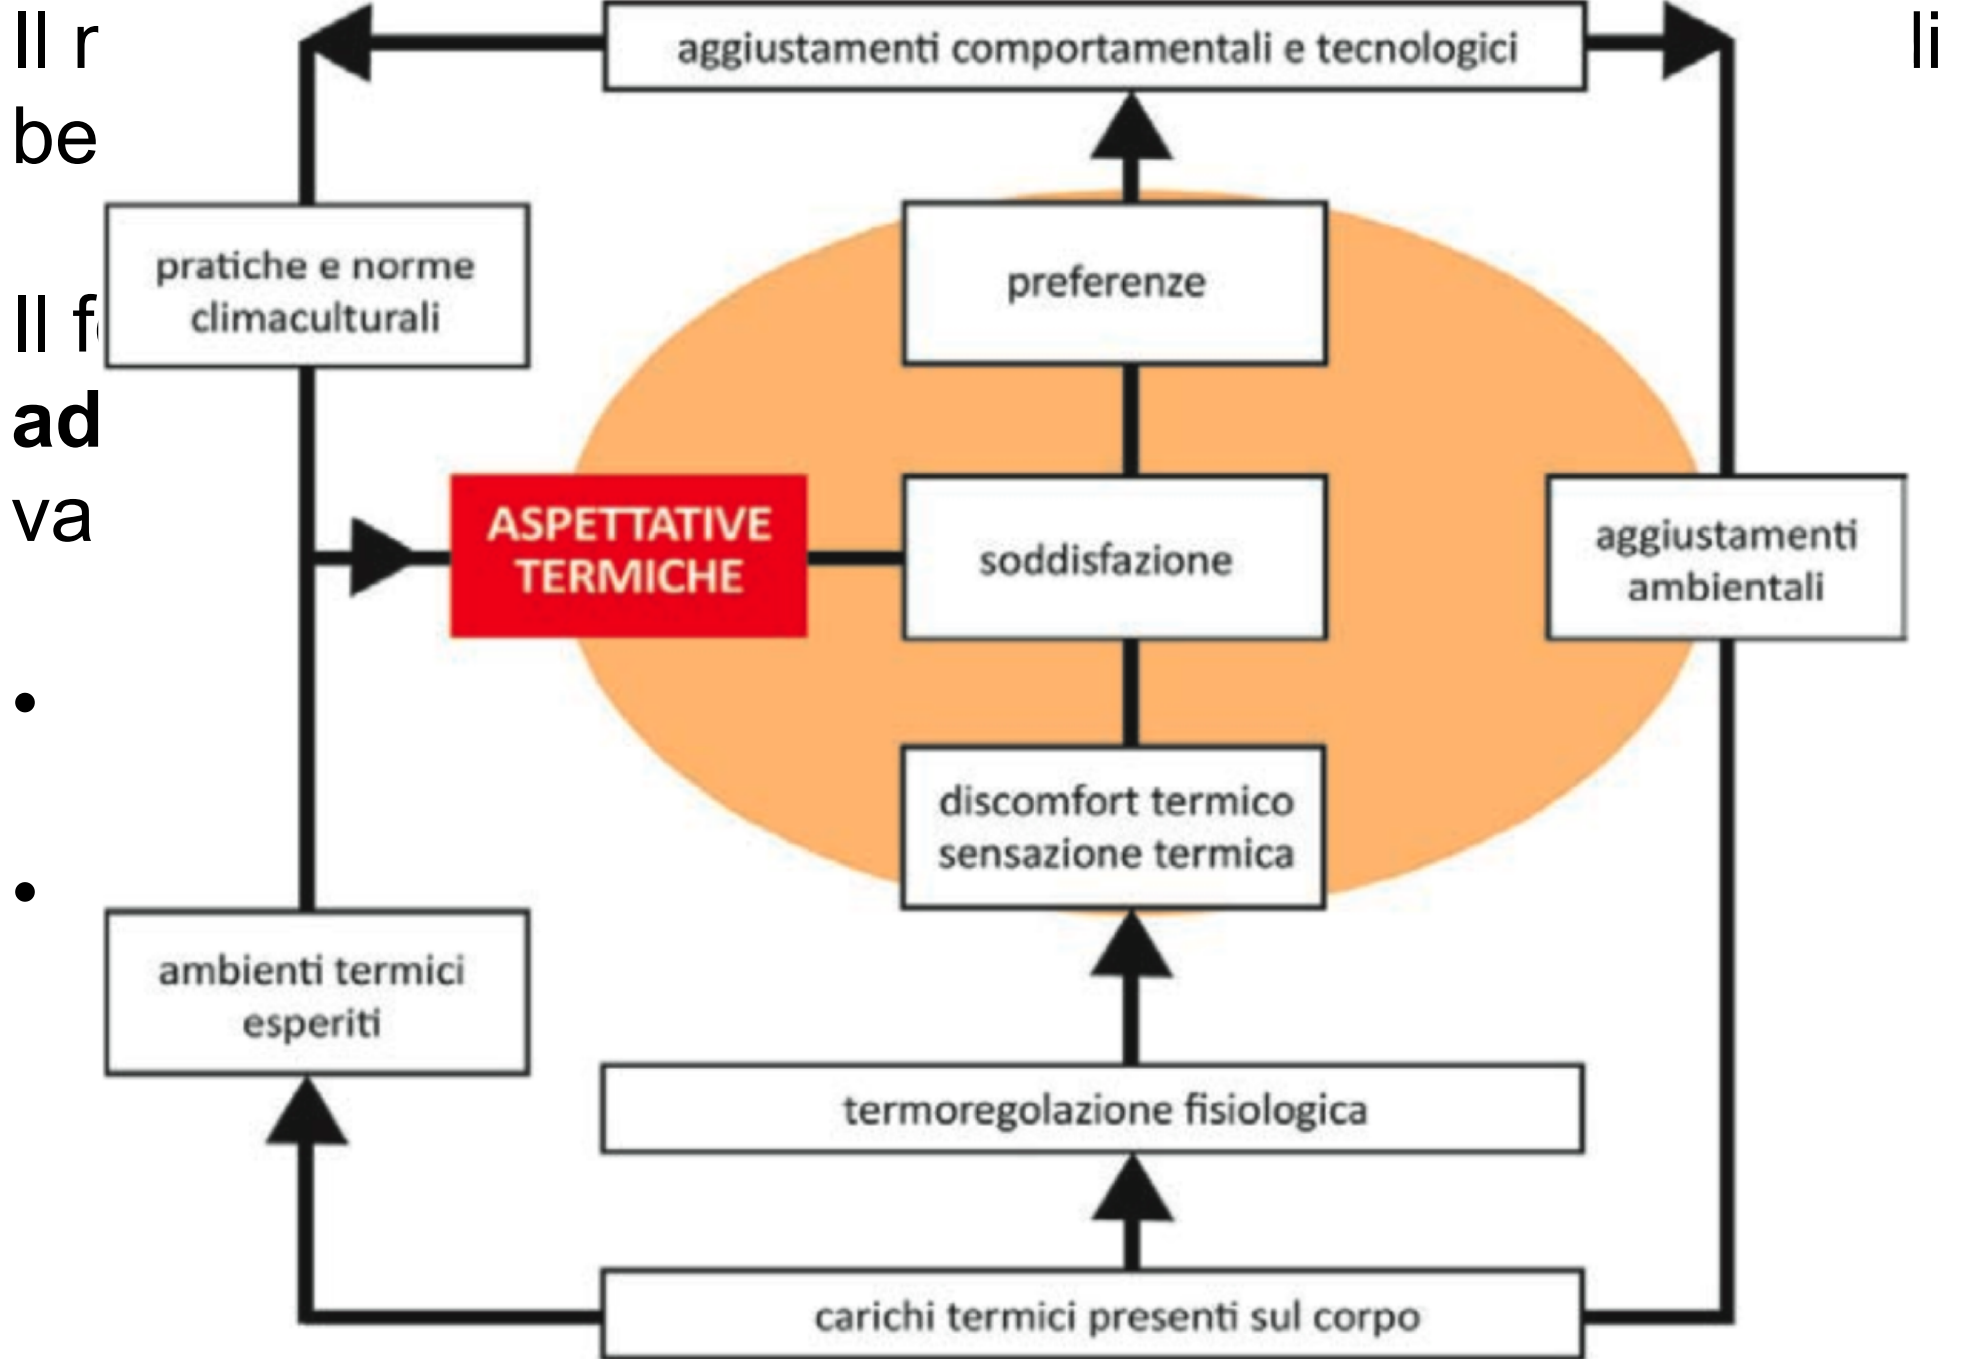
Il r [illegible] li
be

Il f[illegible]
**ad**
va

•

•

aggiustamenti comportamentali e tecnologici

pratiche e norme climaculturali

preferenze

ASPETTATIVE TERMICHE

soddisfazione

aggiustamenti ambientali

discomfort termico sensazione termica

ambienti termici esperiti

termoregolazione fisiologica

carichi termici presenti sul corpo